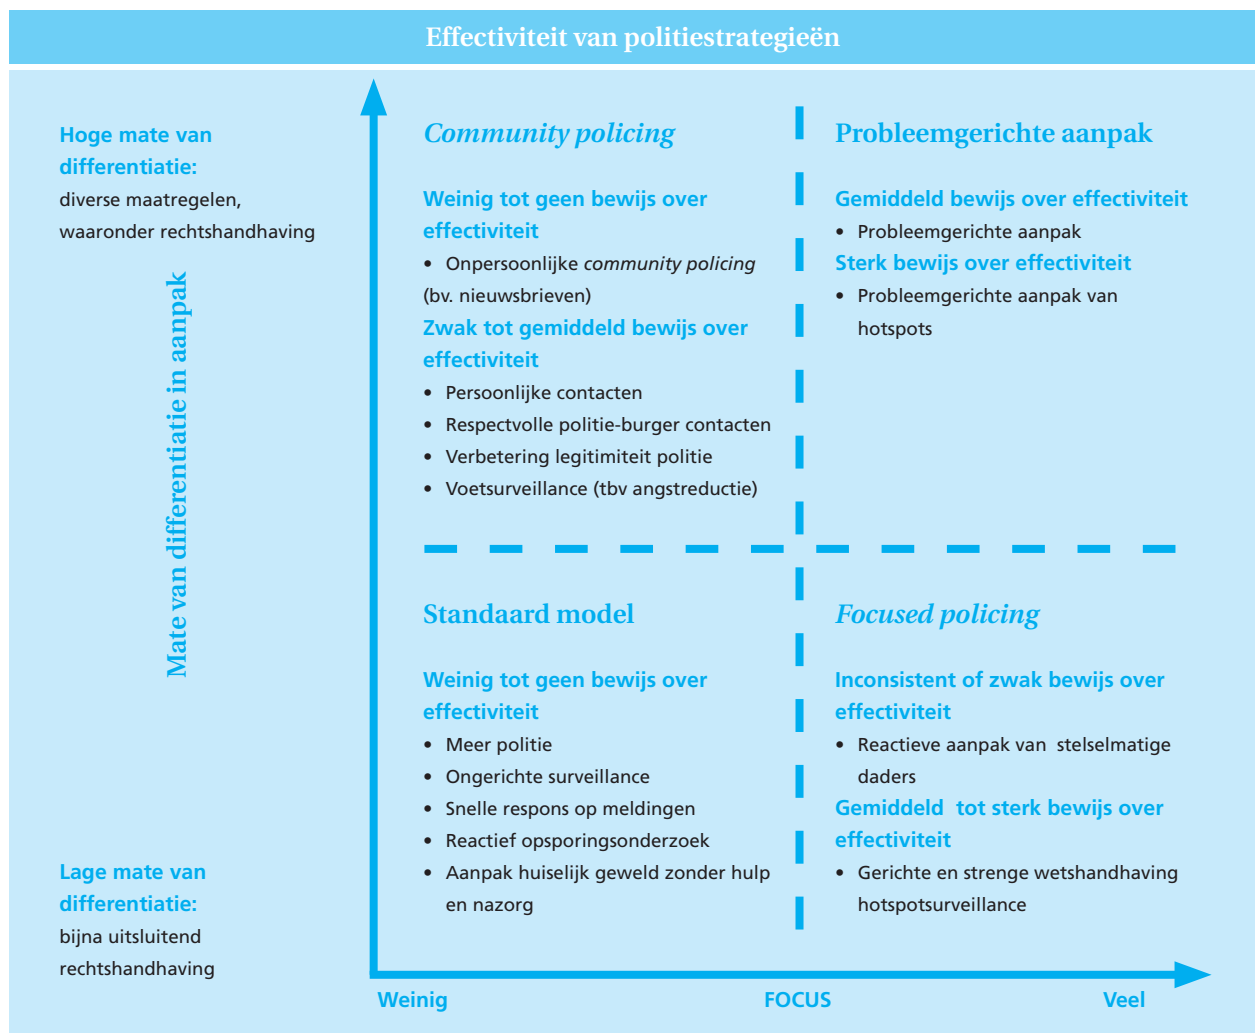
Effectiviteit van politiestrategieën

Hoge mate van differentiatie:
diverse maatregelen, waaronder rechtshandhaving

Mate van differentiatie in aanpak

Lage mate van differentiatie:
bijna uitsluitend rechtshandhaving

*Community policing*

Weinig tot geen bewijs over effectiviteit
• Onpersoonlijke *community policing* (bv. nieuwsbrieven)
Zwak tot gemiddeld bewijs over effectiviteit
• Persoonlijke contacten
• Respectvolle politie-burger contacten
• Verbetering legitimiteit politie
• Voetsurveillance (tbv angstreductie)

Probleemgerichte aanpak

Gemiddeld bewijs over effectiviteit
• Probleemgerichte aanpak
Sterk bewijs over effectiviteit
• Probleemgerichte aanpak van hotspots

Standaard model

Weinig tot geen bewijs over effectiviteit
• Meer politie
• Ongerichte surveillance
• Snelle respons op meldingen
• Reactief opsporingsonderzoek
• Aanpak huiselijk geweld zonder hulp en nazorg

*Focused policing*

Inconsistent of zwak bewijs over effectiviteit
• Reactieve aanpak van stelselmatige daders
Gemiddeld tot sterk bewijs over effectiviteit
• Gerichte en strenge wetshandhaving hotspotsurveillance

Weinig FOCUS Veel